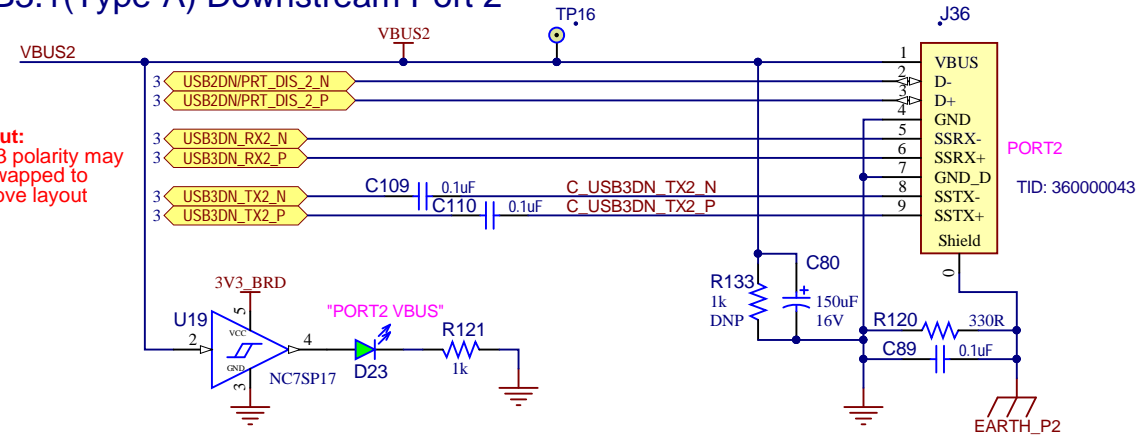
B3.1(Type A) Downstream Port 2

TP16

J36

VBUS2

VBUS2

3 USB2DN/PRT_DIS_2_N
3 USB2DN/PRT_DIS_2_P

ut:
3 polarity may
wapped to
ove layout

3 USB3DN_RX2_N
3 USB3DN_RX2_P

3 USB3DN_TX2_N
3 USB3DN_TX2_P

C109 0.1uF C_USB3DN_TX2_N
C110 0.1uF C_USB3DN_TX2_P

1 VBUS
2 D-
3 D+
4 GND
5 SSRX-
6 SSRX+
7 GND_D
8 SSTX-
9 SSTX+
Shield

PORT2

TID: 360000043

0

3V3_BRD

U19
5
VCC
2
4
GND
3
NC7SP17

"PORT2 VBUS"
D23

R121
1k

R133
1k
DNP

C80
150uF
16V

R120 330R

C89 0.1uF

EARTH_P2